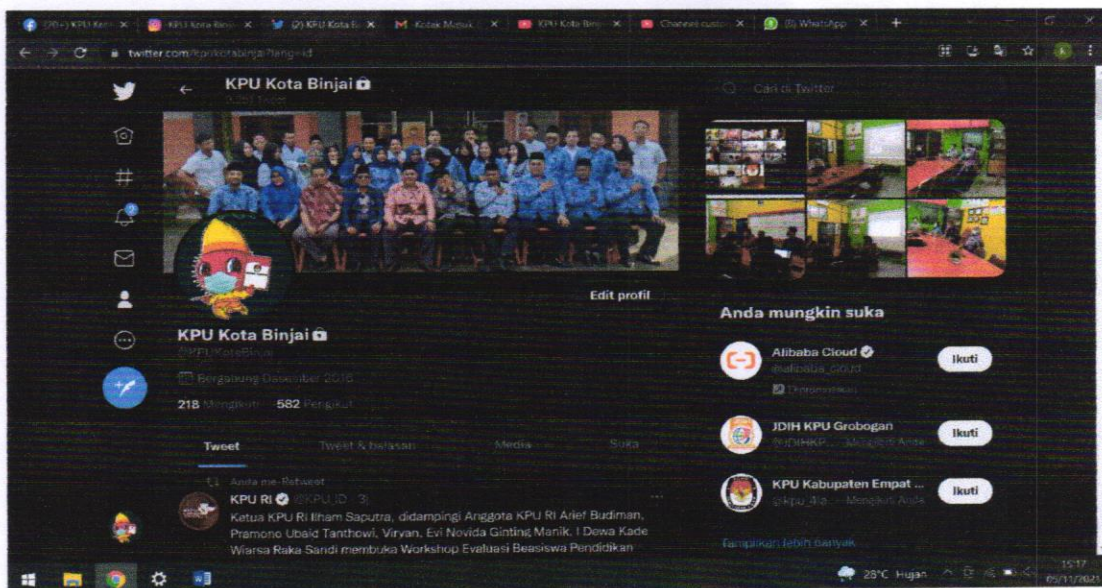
(20+) KPU Kota × | KPU Kota Binjai × | (2) KPU Kota B × | Kotak Masuk × | KPU Kota Binjai × | Channel custom × | (5) WhatsApp × | +

twitter.com/kpukotabinjai?lang=id

KPU Kota Binjai

Cari di Twitter

Edit profil

KPU Kota Binjai

@KPUKotaBinjai

Bergabung Desember 2016

218 Mengikuti 582 Pengikut

Tweet | Tweet & balasan | Media | Suka

Anda me-Retweet

KPU RI @KPU_ID · 3j

Ketua KPU RI Ilham Saputra, didampingi Anggota KPU RI Arief Budiman, Pramono Ubaid Tanthowi, Viryan, Evi Novida Ginting Manik, I Dewa Kade Wiarsa Raka Sandi membuka Workshop Evaluasi Beasiswa Pendidikan

Anda mungkin suka

Alibaba Cloud
@alibaba_cloud
Dipromosikan
Ikuti

JDIH KPU Grobogan
@JDIHKP... Mengikuti Anda
Ikuti

KPU Kabupaten Empat ...
@kpu_4la... Mengikuti Anda
Ikuti

Tampilkan lebih banyak

28°C Hujan 15:17 05/11/2021